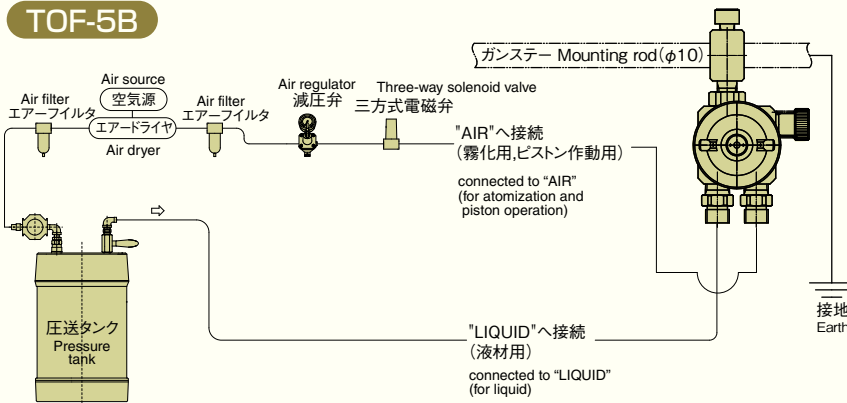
TOF-5B

ガンステー Mounting rod(φ10)

Air source
空気源
Air filter
エアーフィルタ
エアードライヤ
Air dryer
Air filter
エアーフィルタ
Air regulator
減圧弁
Three-way solenoid valve
三方式電磁弁

"AIR"へ接続
(霧化用,ピストン作動用)
connected to "AIR"
(for atomization and piston operation)

圧送タンク
Pressure tank

"LIQUID"へ接続
(液材用)
connected to "LIQUID"
(for liquid)

接地
Earth